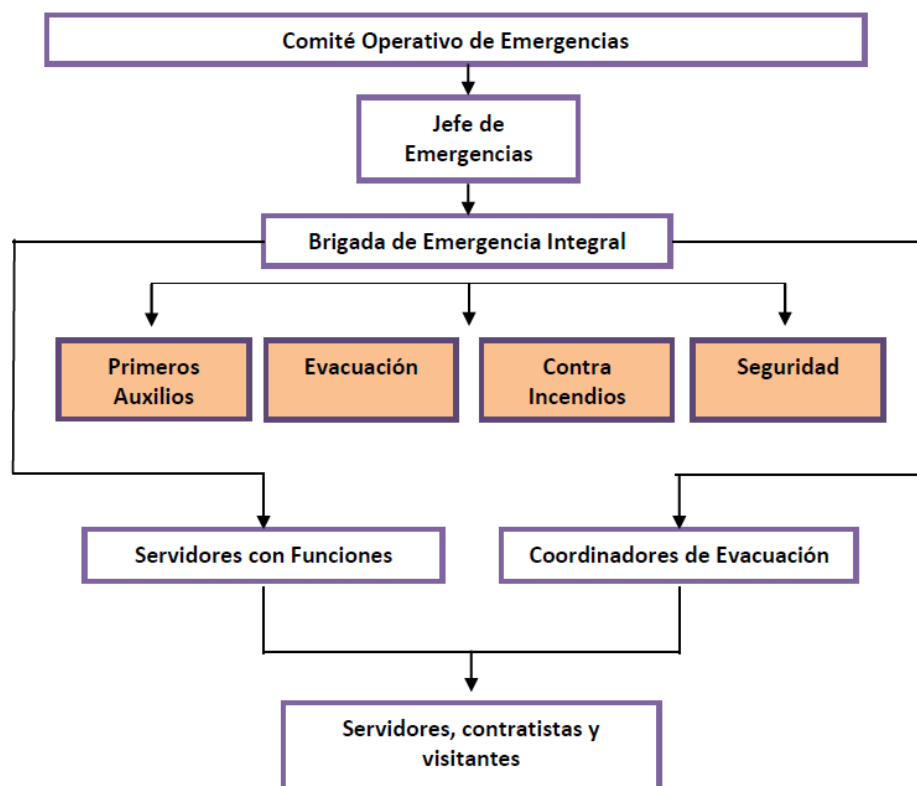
Comité Operativo de Emergencias

Jefe de Emergencias

Brigada de Emergencia Integral

Primeros Auxilios

Evacuación

Contra Incendios

Seguridad

Servidores con Funciones

Coordinadores de Evacuación

Servidores, contratistas y visitantes